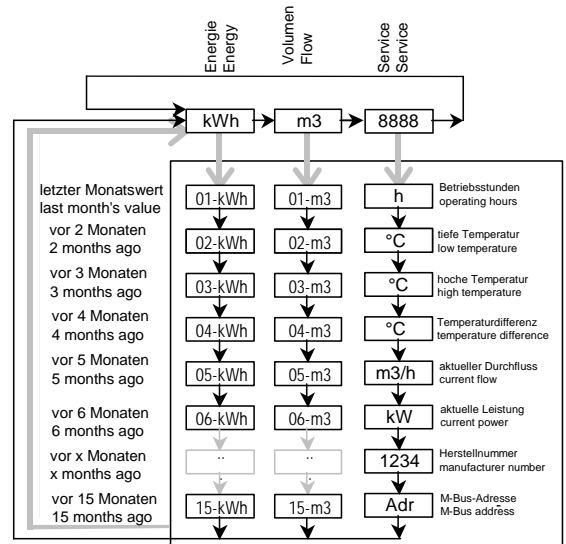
Energie
Energy

Volumen
Flow

Service
Service

kWh
m3
8888

letzter Monatswert
last month's value

vor 2 Monaten
2 months ago

vor 3 Monaten
3 months ago

vor 4 Monaten
4 months ago

vor 5 Monaten
5 months ago

vor 6 Monaten
6 months ago

vor x Monaten
x months ago

vor 15 Monaten
15 months ago

01-kWh
02-kWh
03-kWh
04-kWh
05-kWh
06-kWh
..
15-kWh

01-m3
02-m3
03-m3
04-m3
05-m3
06-m3
..
15-m3

h
Betriebsstunden
operating hours

°C
tiefe Temperatur
low temperature

°C
hoche Temperatur
high temperature

°C
Temperaturdifferenz
temperature difference

m3/h
aktueller Durchfluss
current flow

kW
aktuelle Leistung
current power

1234
Herstellnummer
manufacturer number

Adr
M-Bus-Adresse
M-Bus address